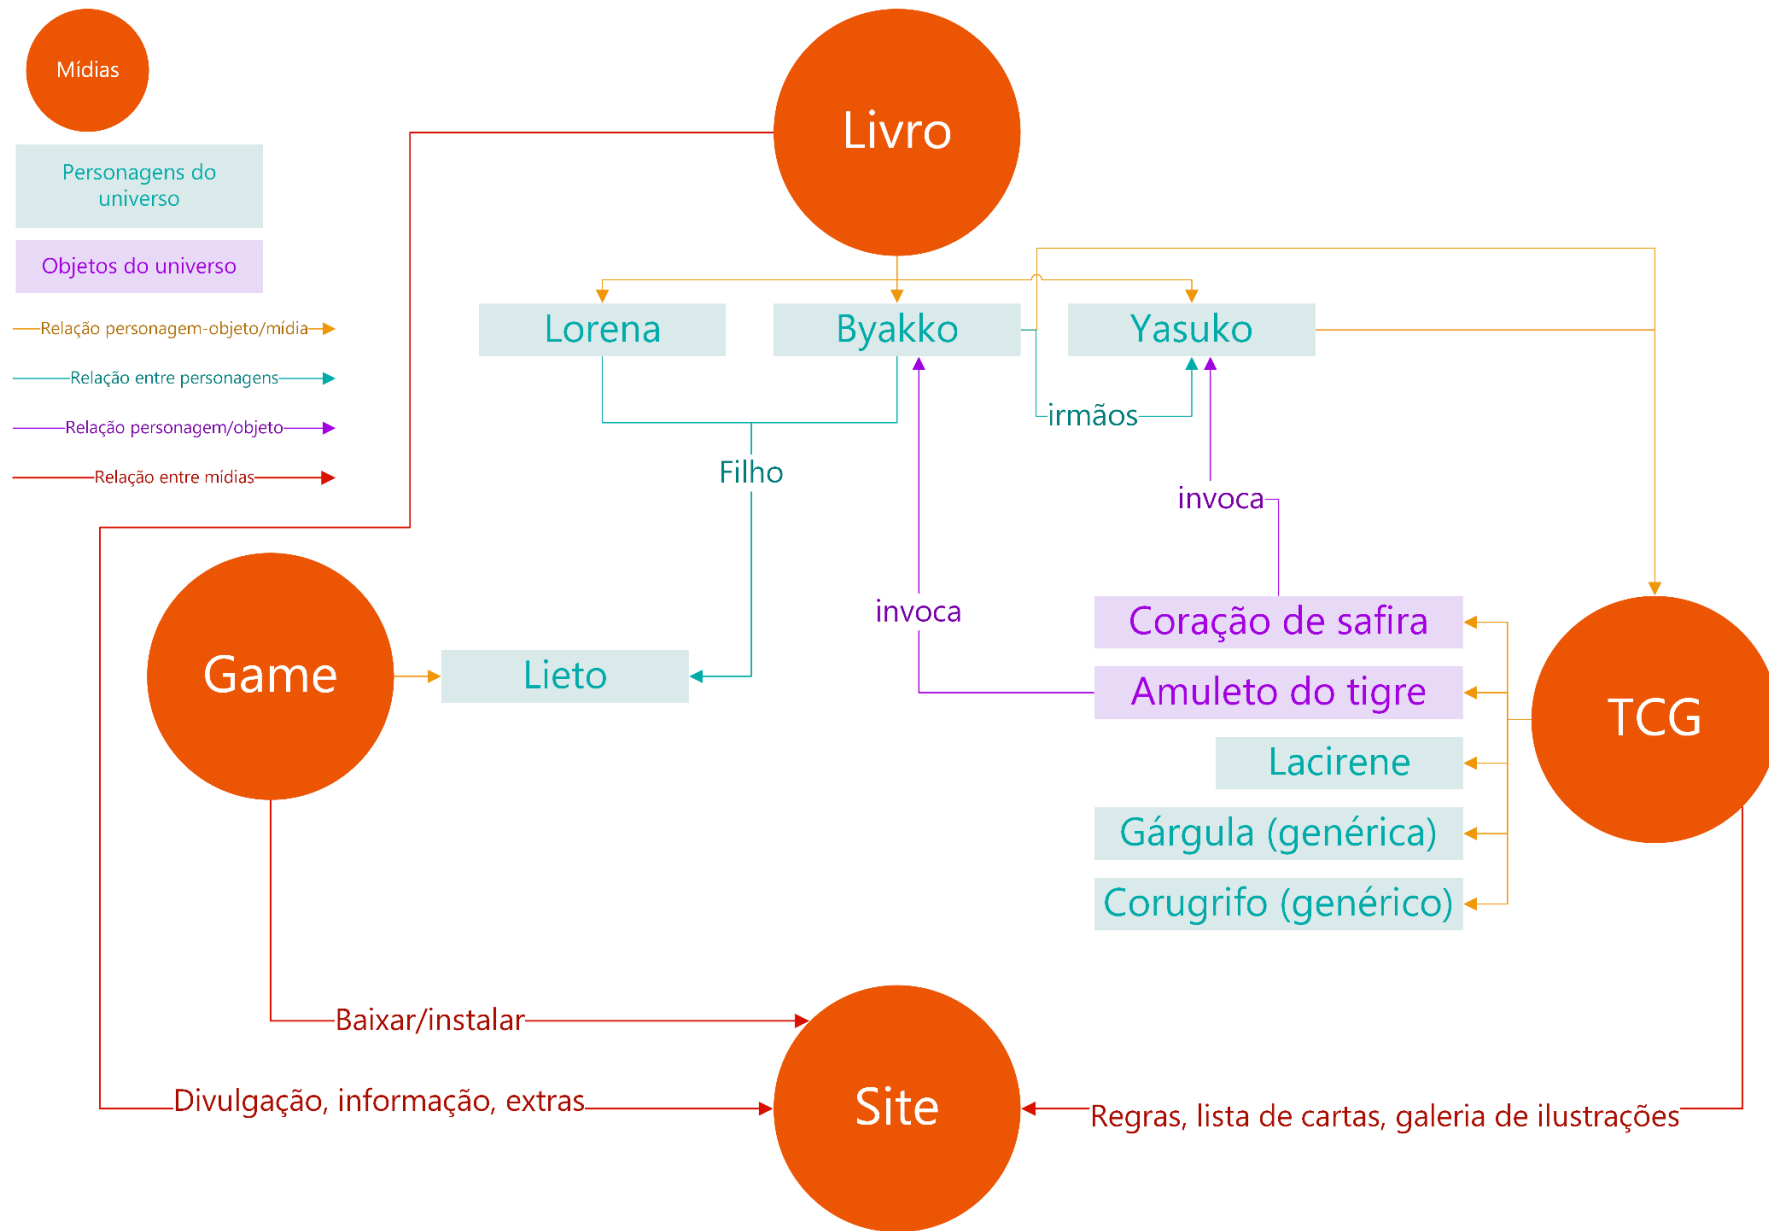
Mídias

Personagens do universo

Objetos do universo

Relação personagem-objeto/mídia

Relação entre personagens

Relação personagem/objeto

Relação entre mídias

Livro

Lorena

Byakko

Yasuko

irmãos

Filho

invoca

invoca

Game

Lieto

Coração de safira

Amuleto do tigre

Lacirene

Gárgula (genérica)

Corugrifo (genérico)

TCG

Baixar/instalar

Divulgação, informação, extras

Site

Regras, lista de cartas, galeria de ilustrações